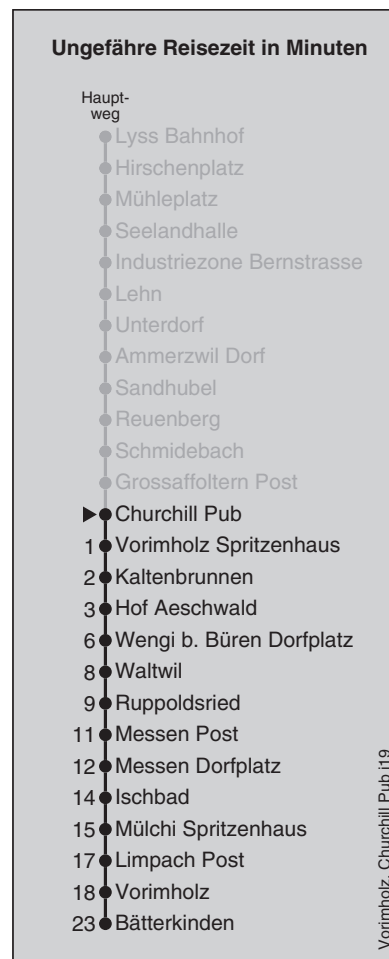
Ungefähre Reisezeit in Minuten

Hauptweg

Lyss Bahnhof
Hirschenplatz
Mühleplatz
Seelandhalle
Industriezone Bernstrasse
Lehn
Unterdorf
Ammerzwil Dorf
Sandhubel
Reuenberg
Schmidebach
Grossaffoltern Post
Churchill Pub
1 Vorimholz Spritzenhaus
2 Kaltenbrunnen
3 Hof Aeschwald
6 Wengi b. Büren Dorfplatz
8 Waltwil
9 Ruppoldsried
11 Messen Post
12 Messen Dorfplatz
14 Ischbad
15 Mülchi Spritzenhaus
17 Limpach Post
18 Vorimholz
23 Bätterkinden

Vorimholz, Churchill Pub I19